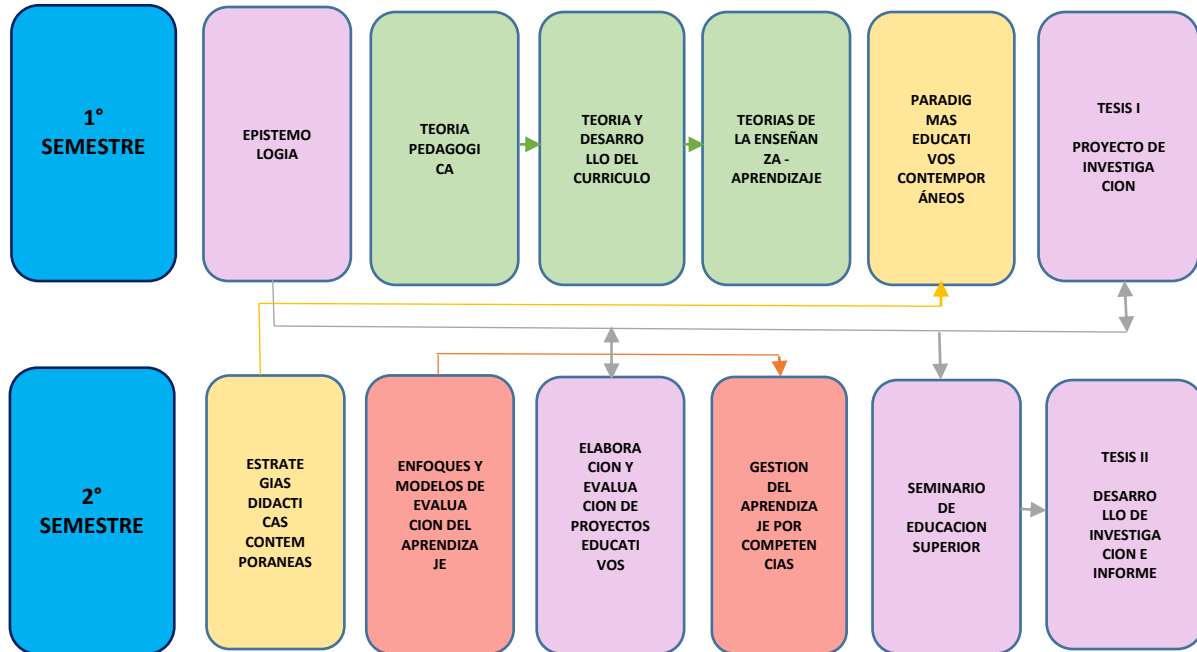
1° SEMESTRE

EPISTEMOLOGIA

TEORIA PEDAGOGICA

TEORIA Y DESARROLLO DEL CURRICULO

TEORIAS DE LA ENSEÑANZA - APRENDIZAJE

PARADIGMAS EDUCATIVOS CONTEMPORÁNEOS

TESIS I

PROYECTO DE INVESTIGACION

2° SEMESTRE

ESTRATEGIAS DIDACTICAS CONTEMPORANEAS

ENFOQUES Y MODELOS DE EVALUACION DEL APRENDIZAJE

ELABORACION Y EVALUACION DE PROYECTOS EDUCATIVOS

GESTION DEL APRENDIZAJE POR COMPETENCIAS

SEMINARIO DE EDUCACION SUPERIOR

TESIS II

DESARROLLO DE INVESTIGACION E INFORME